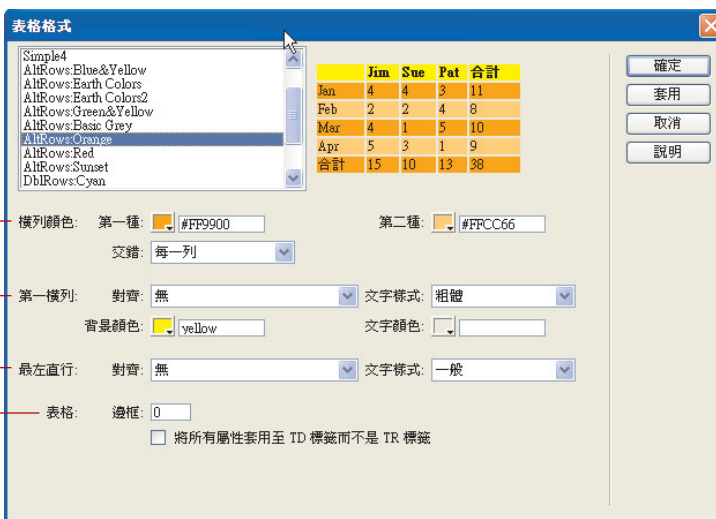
表格格式

Simple4
AltRows:Blue&Yellow
AltRows:Earth Colors
AltRows:Earth Colors2
AltRows:Green&Yellow
AltRows:Basic Grey
AltRows:Orange
AltRows:Red
AltRows:Sunset
DblRows:Cyan

| | Jim | Sue | Pat | 合計 |
|---|---|---|---|---|
| Jan | 4 | 4 | 3 | 11 |
| Feb | 2 | 2 | 4 | 8 |
| Mar | 4 | 1 | 5 | 10 |
| Apr | 5 | 3 | 1 | 9 |
| 合計 | 15 | 10 | 13 | 38 |

確定
套用
取消
說明

橫列顏色: 第一種: #FF9900 第二種: #FFCC66
交錯: 每一列

第一橫列: 對齊: 無 文字樣式: 粗體
背景顏色: yellow 文字顏色:

最左直行: 對齊: 無 文字樣式: 一般

表格: 邊框: 0
將所有屬性套用至 TD 標籤而不是 TR 標籤